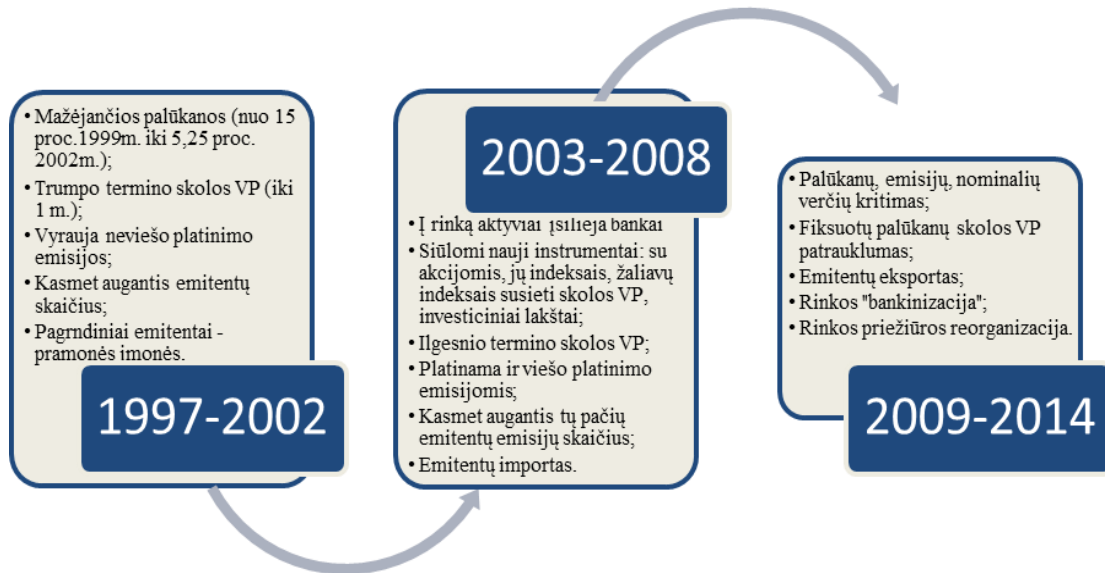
• Mažėjančios palūkanos (nuo 15 proc.1999m. iki 5,25 proc. 2002m.);
• Trumpo termino skolos VP (iki 1 m.);
• Vyrauja neviešo platinimo emisijos;
• Kasmet augantis emitentų skaičius;
• Pagrndiniai emitentai - pramonės įmonės.

1997-2002

2003-2008

• Į rinką aktyviai įsilieja bankai
• Siūlomi nauji instrumentai: su akcijomis, jų indeksais, žaliavų indeksais susieti skolos VP, investiciniai lakštai;
• Ilgesnio termino skolos VP;
• Platinama ir viešo platinimo emisijomis;
• Kasmet augantis tų pačių emitentų emisijų skaičius;
• Emitentų importas.

• Palūkanų, emisijų, nominalių verčių kritimas;
• Fiksuotų palūkanų skolos VP patrauklumas;
• Emitentų eksportas;
• Rinkos "bankinizacija";
• Rinkos priežiūros reorganizacija.

2009-2014